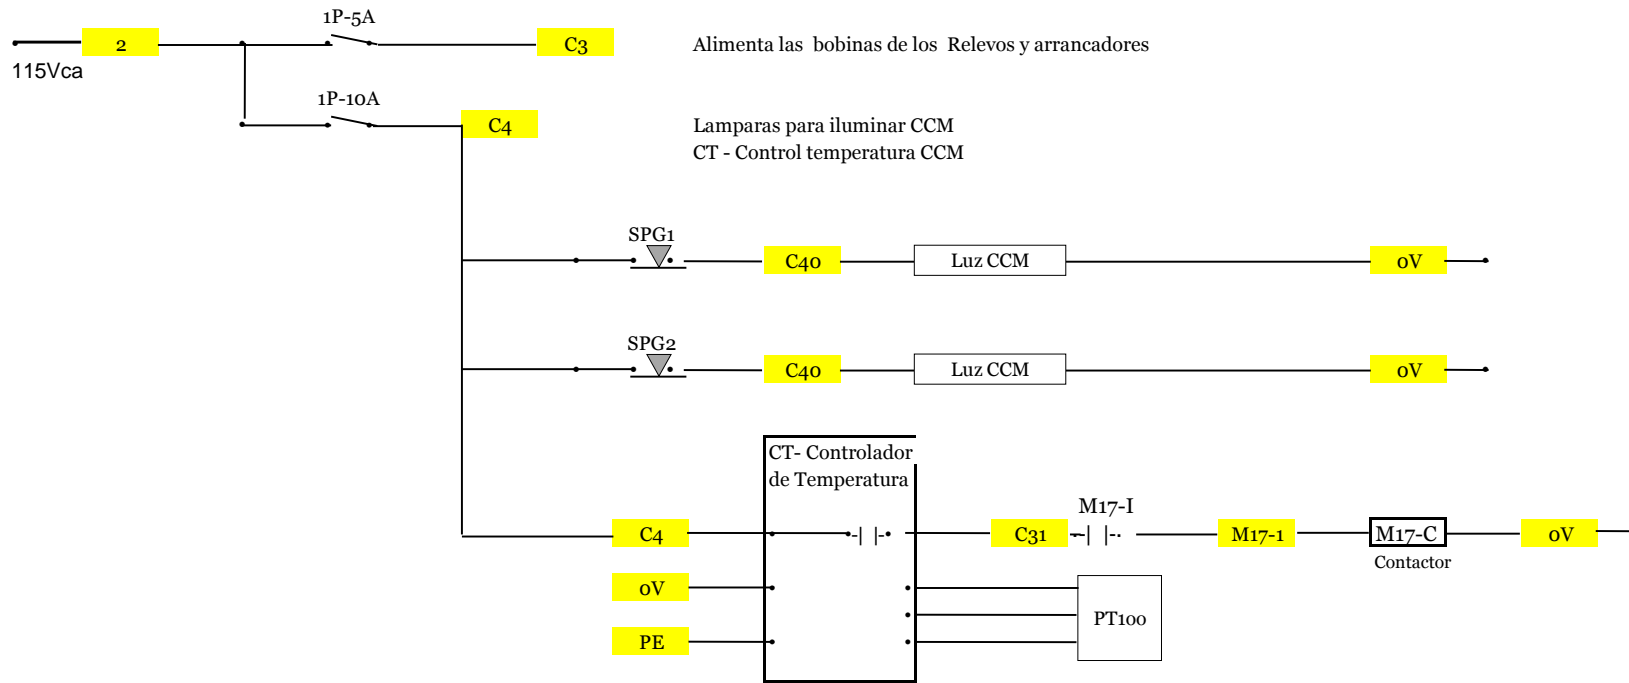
2
115Vca
1P-5A
C3
Alimenta las bobinas de los Relevos y arrancadores
1P-10A
C4
Lamparas para iluminar CCM
CT - Control temperatura CCM
SPG1
C40
Luz CCM
0V
SPG2
C40
Luz CCM
0V
CT- Controlador de Temperatura
M17-I
C4
C31
M17-1
M17-C
0V
Contactor
0V
PE
PT100